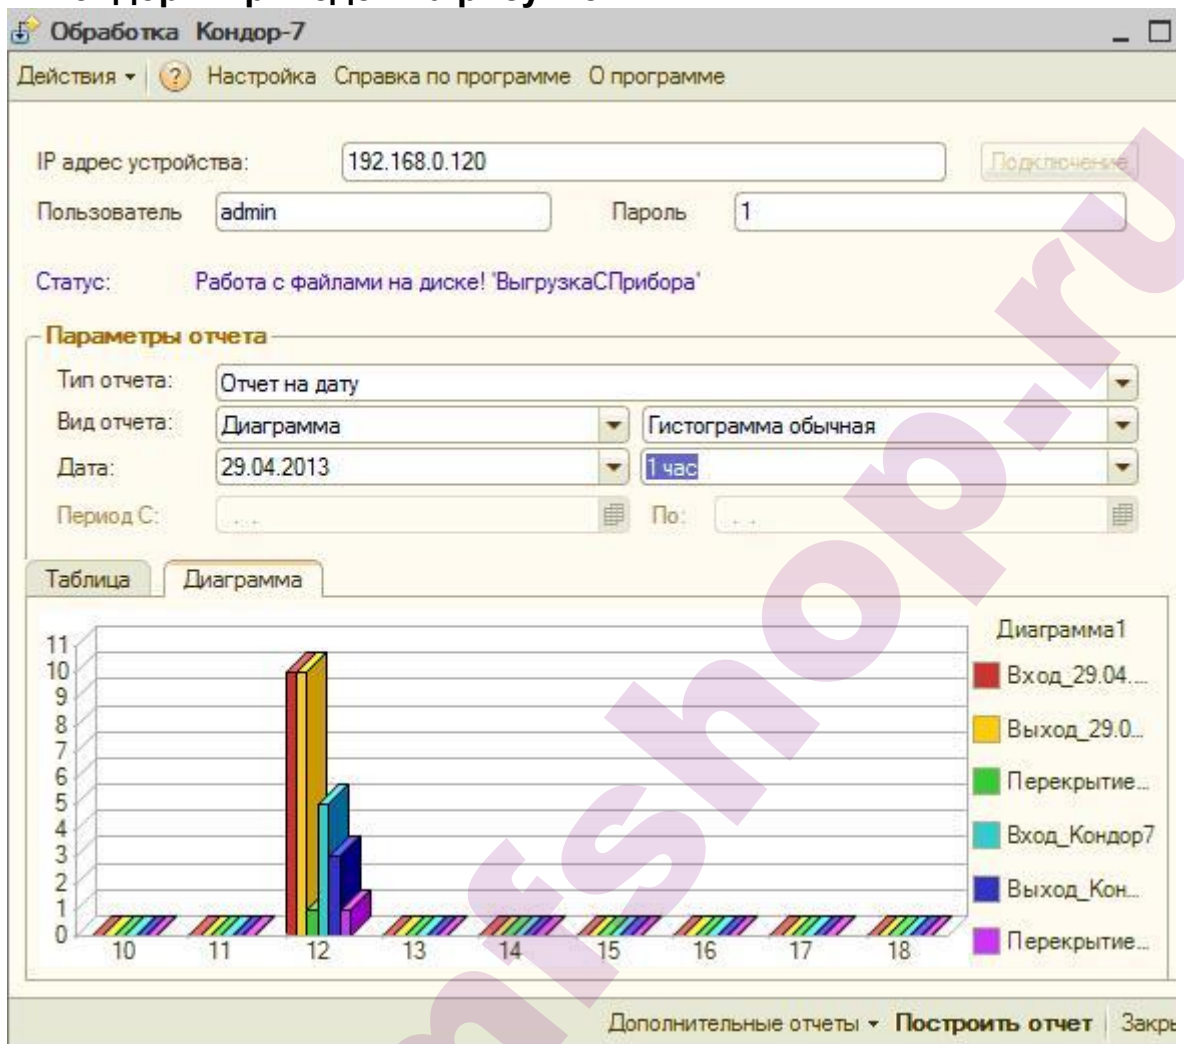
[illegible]

Обработка Кондор-7

Действия ▾ Настройка Справка по программе О программе

IP адрес устройства: 192.168.0.120 Подключение

Пользователь admin Пароль 1

Статус: Работа с файлами на диске! 'ВыгрузкаСПрибора'

Параметры отчета

Тип отчета: Отчет на дату

Вид отчета: Диаграмма Гистограмма обычная

Дата: 29.04.2013 1 час

Период С: . . . По: . . .

Таблица Диаграмма

11
10
9
8
7
6
5
4
3
2
1
0

10 11 12 13 14 15 16 17 18

Диаграмма1
Вход_29.04....
Выход_29.0...
Перекрытие...
Вход_Кондор7
Выход_Кон...
Перекрытие...

Дополнительные отчеты ▾ Построить отчет Закры